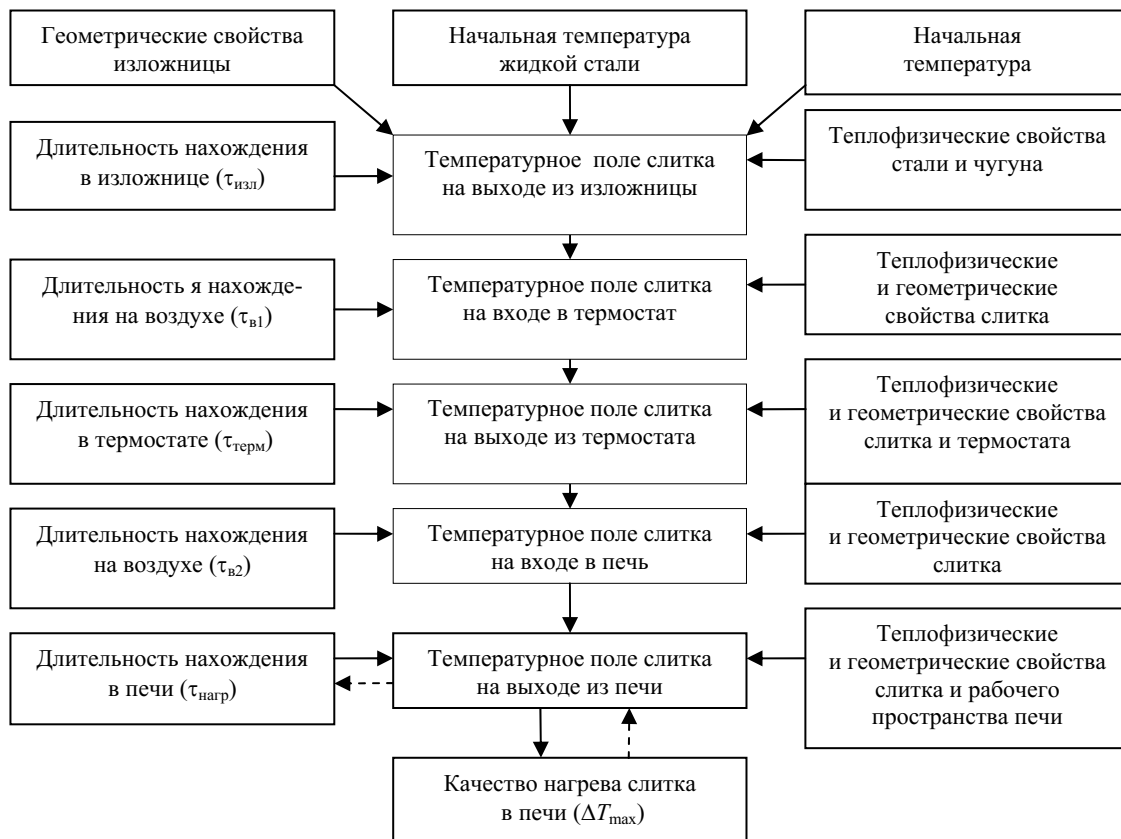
Геометрические свойства изложницы

Начальная температура жидкой стали

Начальная температура

Длительность нахождения в изложнице ($\tau_{изл}$)

Температурное поле слитка на выходе из изложницы

Теплофизические свойства стали и чугуна

Длительность я нахождения на воздухе ($\tau_{в1}$)

Температурное поле слитка на входе в термостат

Теплофизические и геометрические свойства слитка

Длительность нахождения в термостате ($\tau_{терм}$)

Температурное поле слитка на выходе из термостата

Теплофизические и геометрические свойства слитка и термостата

Длительность нахождения на воздухе ($\tau_{в2}$)

Температурное поле слитка на входе в печь

Теплофизические и геометрические свойства слитка

Длительность нахождения в печи ($\tau_{нагр}$)

Температурное поле слитка на выходе из печи

Теплофизические и геометрические свойства слитка и рабочего пространства печи

Качество нагрева слитка в печи ($\Delta T_{max}$)